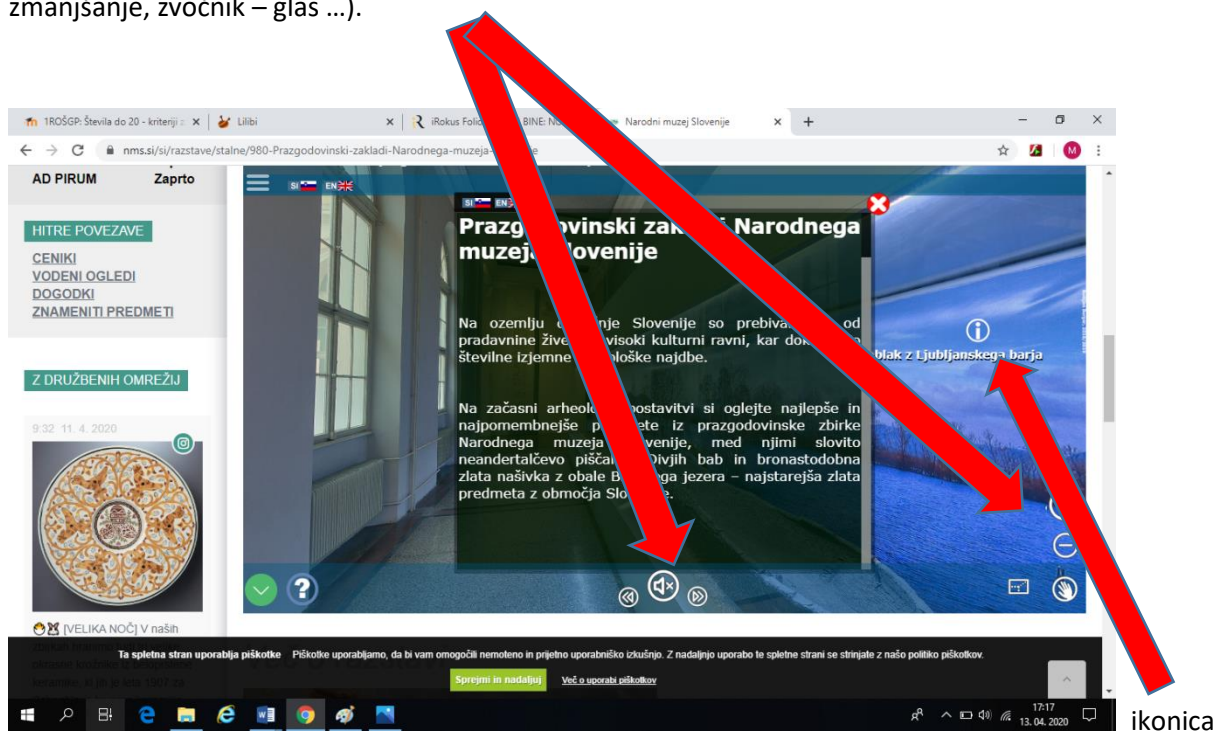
zmanjšanje, zvočnik – glas …).

1ROŠGP: Števila do 20 - kriteriji  ×   Lilibi   ×   iRokus Foli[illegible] BINE: N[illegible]   Narodni muzej Slovenije   ×   +

nms.si/si/razstave/stalne/980-Prazgodovinski-zakladi-Narodnega-muzeja-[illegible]

AD PIRUM   Zaprto

HITRE POVEZAVE

CENIKI
VODENI OGLEDI
DOGODKI
ZNAMENITI PREDMETI

Z DRUŽBENIH OMREŽIJ

9:32 11. 4. 2020

[VELIKA NOČ] V naših

SI EN

SI EN

Prazg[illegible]ovinski zak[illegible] Narodnega muzeja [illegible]lovenije

Na ozemlju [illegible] Slovenije so prebiva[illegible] od pradavnine žive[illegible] visoki kulturni ravni, kar dok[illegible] številne izjemne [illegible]loške najdbe.

Na začasni arheolo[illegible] postavitvi si oglejte najlepše in najpomembnejše p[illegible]ete iz prazgodovinske zbirke Narodnega muzeja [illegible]ovenije, med njimi slovito neandertalčevo piščal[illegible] Divjih bab in bronastodobna zlata našivka z obale B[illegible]ga jezera – najstarejša zlata predmeta z območja Slo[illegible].

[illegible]blak z Ljubljanskega barja

Ta spletna stran uporablja piškotke   Piškotke uporabljamo, da bi vam omogočili nemoteno in prijetno uporabniško izkušnjo. Z nadaljnjo uporabo te spletne strani se strinjate z našo politiko piškotkov.

Sprejmi in nadaljuj   Več o uporabi piškotkov

17:17
13. 04. 2020

ikonica